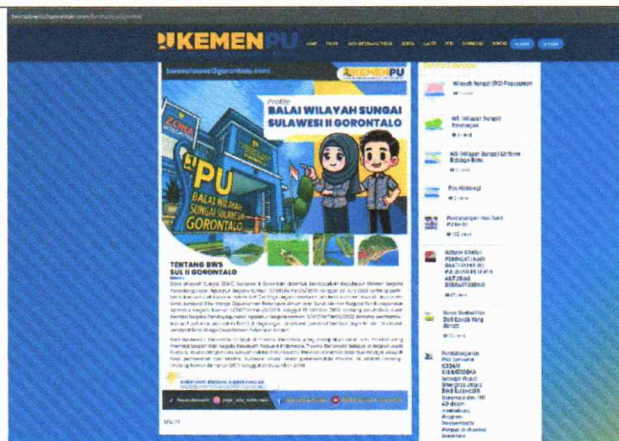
KEMENPU

bwssulawesi2gorontalo.com

KEMENPU

Profile
BALAI WILAYAH SUNGAI SULAWESI II GORONTALO

ZONA

PU
BALAI WILAYAH SUNGAI SULAWESI II GORONTALO

TENTANG BWS SUL II GORONTALO

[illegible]

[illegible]

Wilayah Sungai (WS) Paguyaman

WS (Wilayah Sungai) Randangan

WS (Wilayah Sungai) Limboto Bolango Bone

Pos Hidrologi

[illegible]

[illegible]

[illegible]

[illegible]